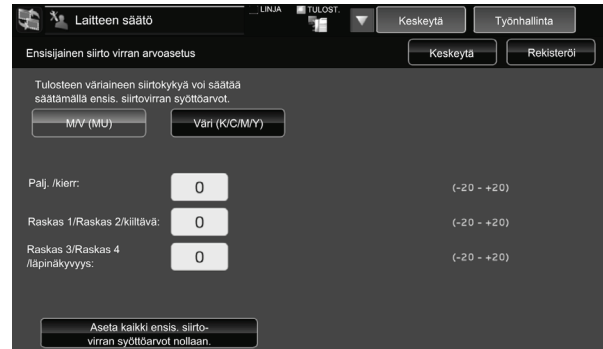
Laitteen säätö

LINJA

TULOST.

Keskeytä

Työnhallinta

Ensisijainen siirto virran arvoasetus

Keskeytä

Rekisteröi

Tulosteen väriaineen siirtokykyä voi säätää säätämällä ensis. siirtovirran syöttöarvot.

M/V (MU)

Väri (K/C/M/Y)

Palj. /kierr:

0

(-20 - +20)

Raskas 1/Raskas 2/kiiltävä:

0

(-20 - +20)

Raskas 3/Raskas 4 /läpinäkyvyys:

0

(-20 - +20)

Aseta kaikki ensis. siirtovirran syöttöarvot nollaan.